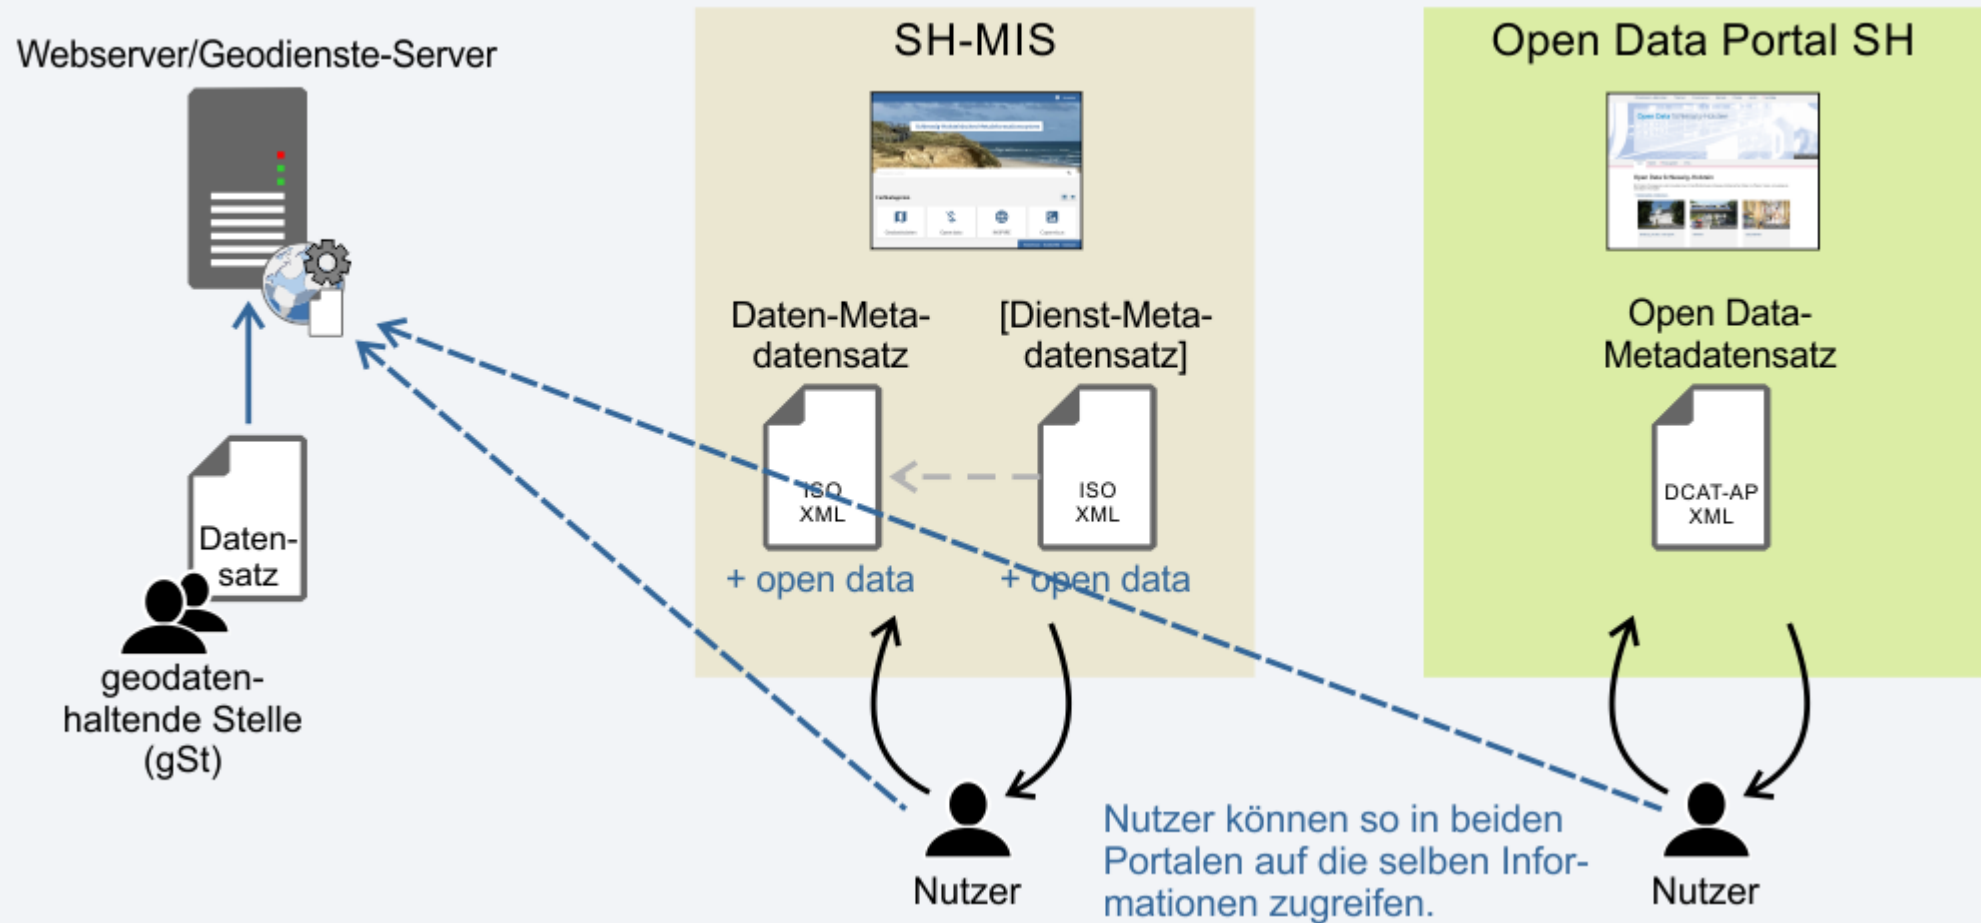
Webserver/Geodienste-Server

Datensatz

geodatenhaltende Stelle (gSt)

SH-MIS

Daten-Metadatensatz

ISO XML

+ open data

[Dienst-Metadatensatz]

ISO XML

+ open data

Open Data Portal SH

Open Data-Metadatensatz

DCAT-AP XML

Nutzer

Nutzer können so in beiden Portalen auf die selben Informationen zugreifen.

Nutzer